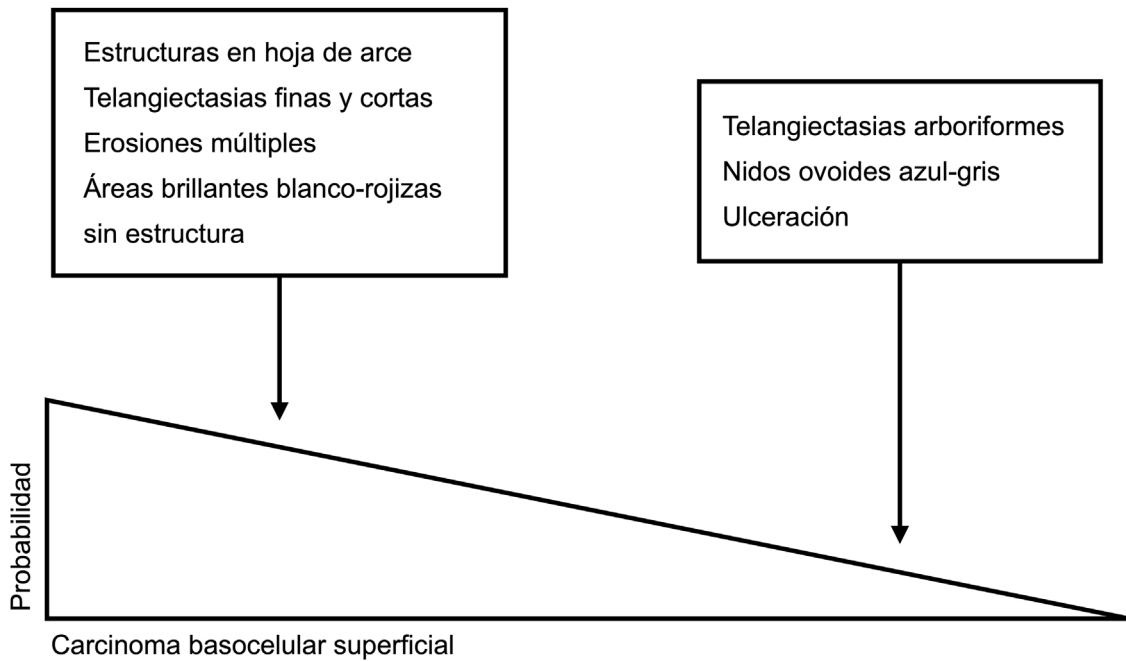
Estructuras en hoja de arce
Telangiectasias finas y cortas
Erosiones múltiples
Áreas brillantes blanco-rojizas sin estructura

Telangiectasias arboriformes
Nidos ovoides azul-gris
Ulceración

Probabilidad

Carcinoma basocelular superficial